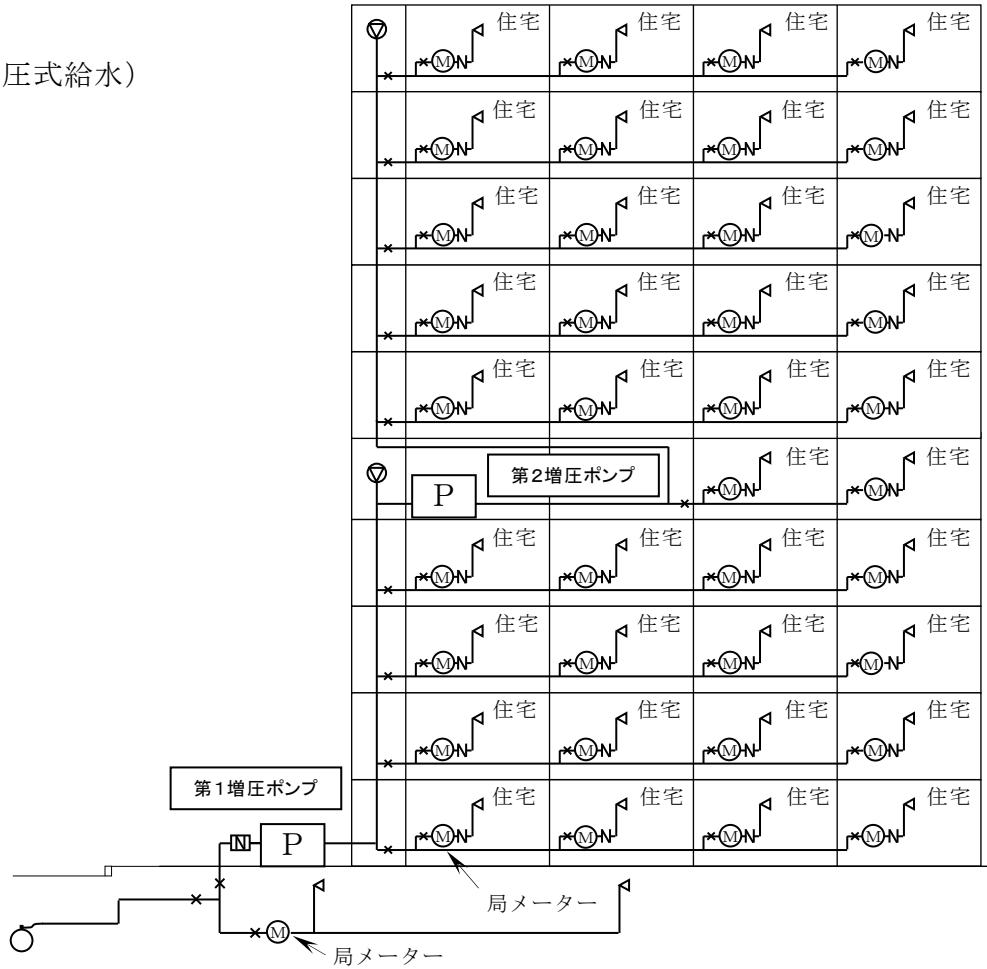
圧式給水）

住宅 住宅 住宅 住宅
M M M M
住宅 住宅 住宅 住宅
M M M M
住宅 住宅 住宅 住宅
M M M M
住宅 住宅 住宅 住宅
M M M M
住宅 住宅 住宅 住宅
M M M M
第2増圧ポンプ
P
住宅 住宅
M M
住宅 住宅 住宅 住宅
M M M M
住宅 住宅 住宅 住宅
M M M M
住宅 住宅 住宅 住宅
M M M M
第1増圧ポンプ
住宅 住宅 住宅 住宅
N P M M M M
局メーター
M
局メーター